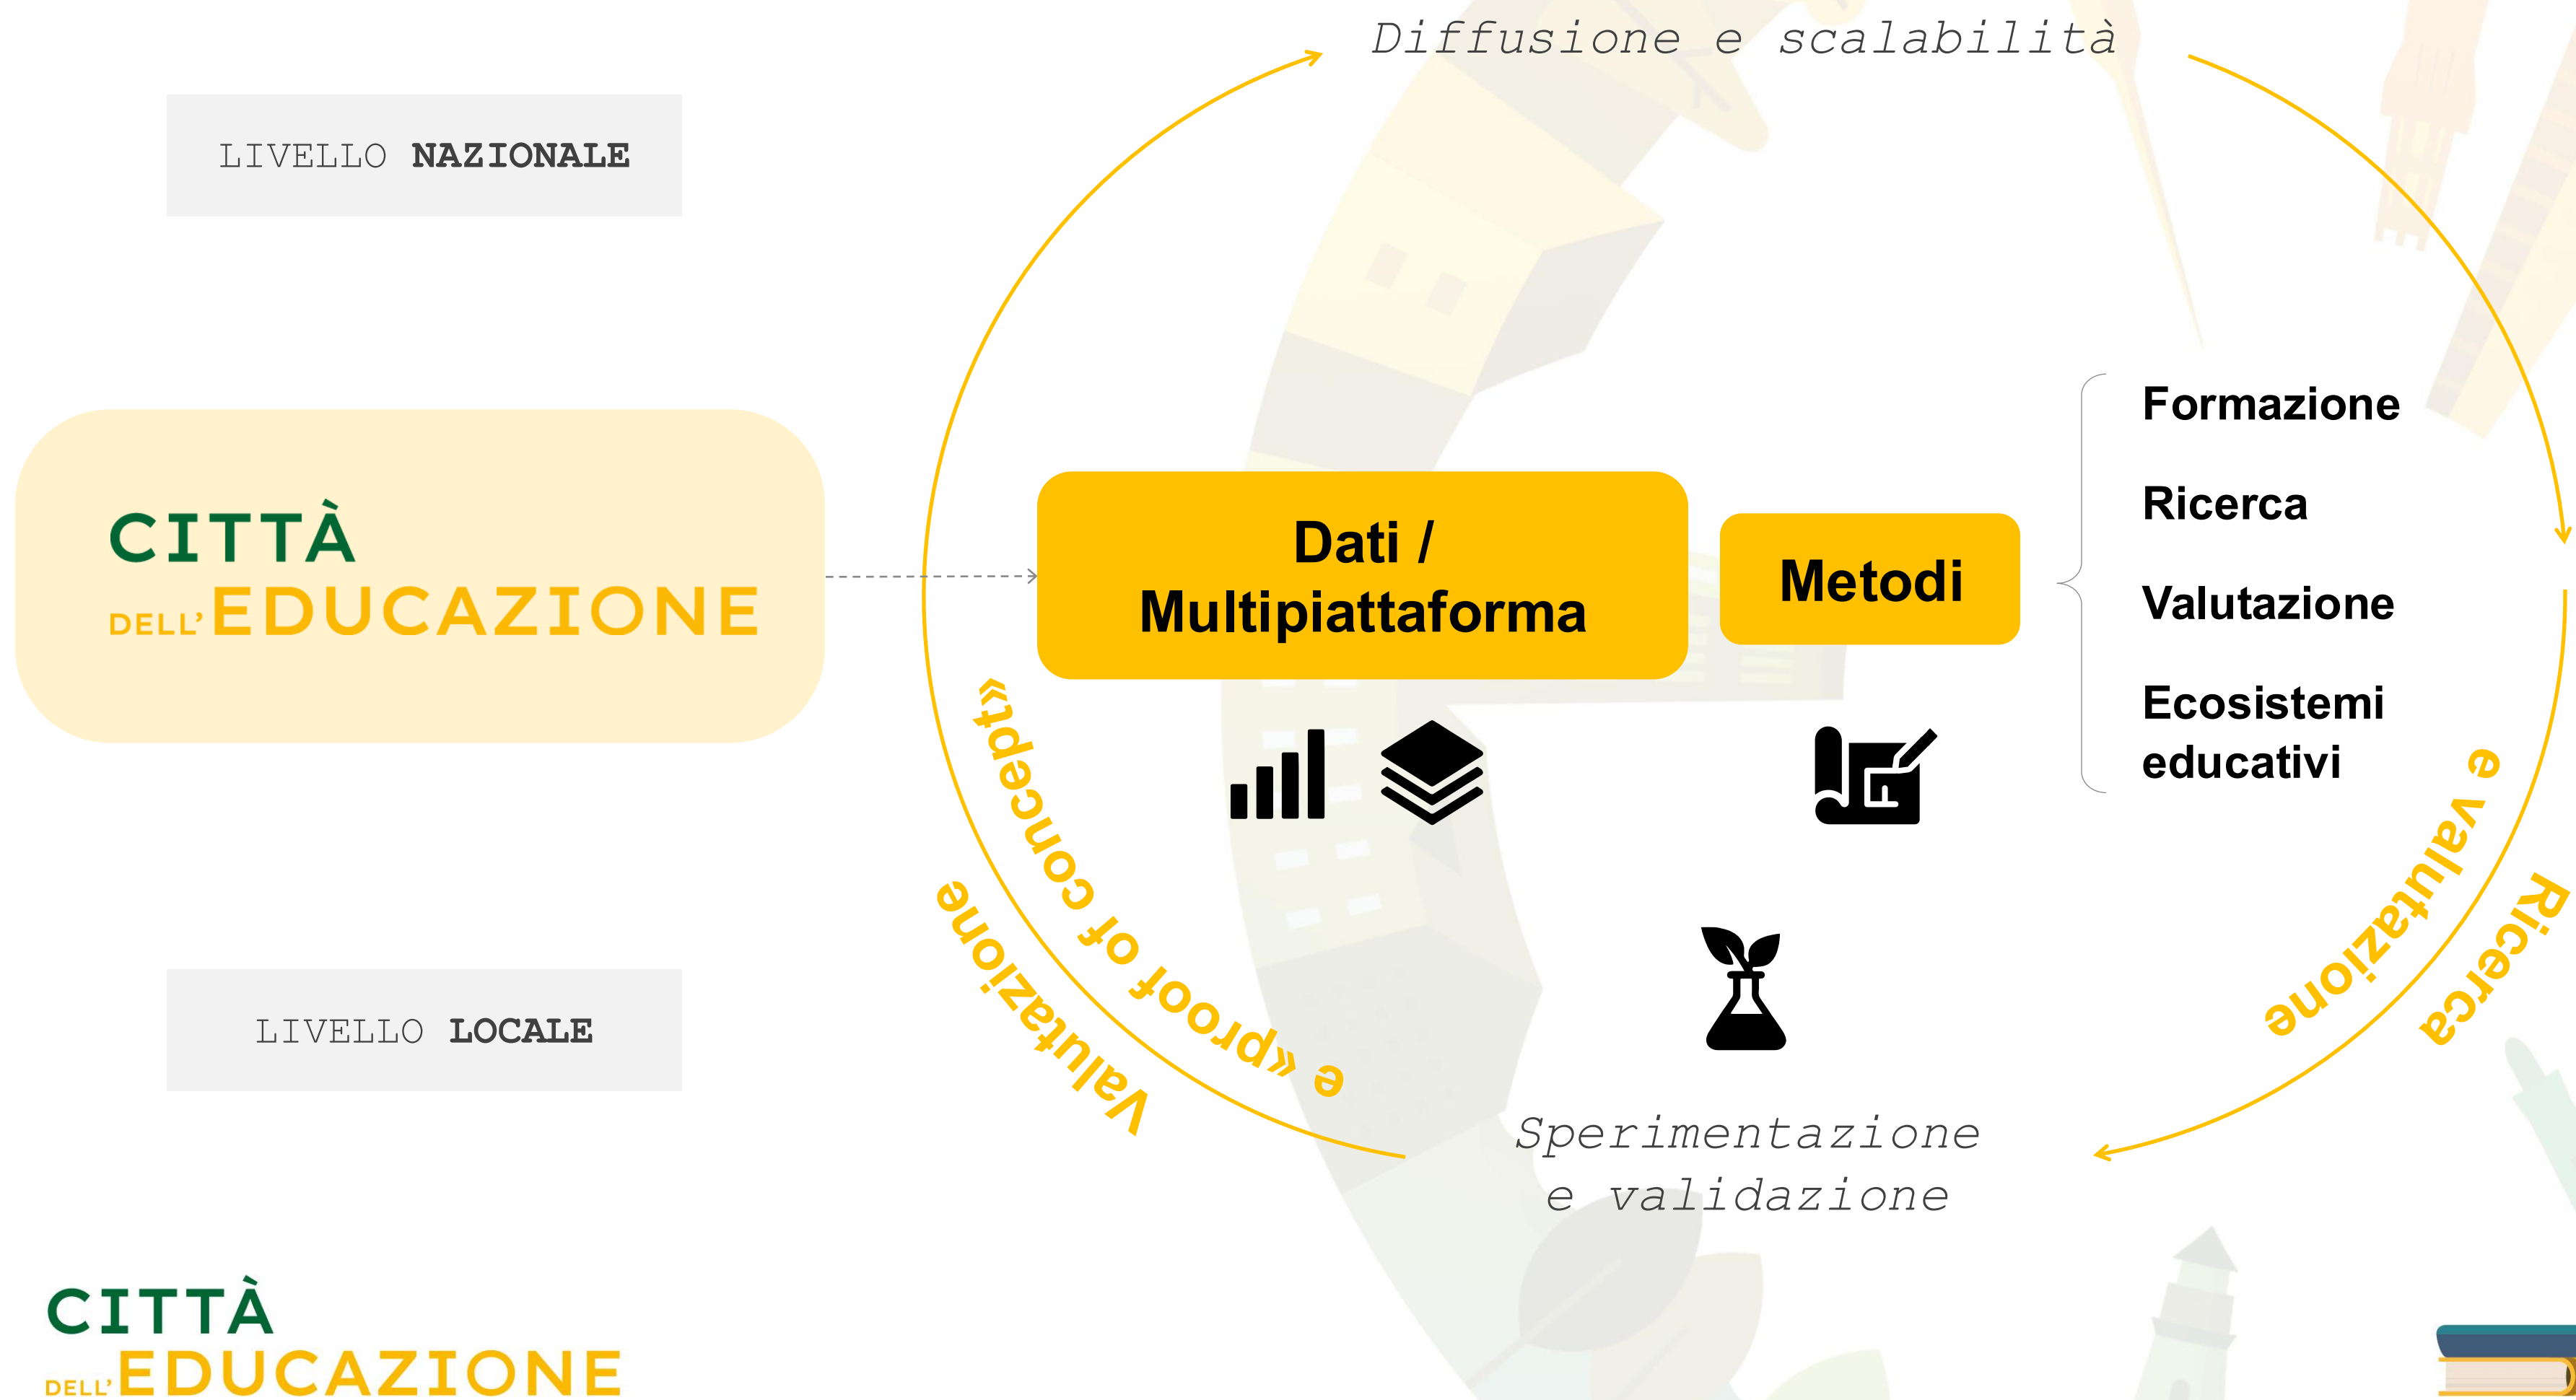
Diffusione e scalabilità

LIVELLO NAZIONALE

CITTÀ DELL'EDUCAZIONE

Dati / Multipiattaforma

Metodi

Formazione

Ricerca

Valutazione

Ecosistemi educativi

Valutazione e «proof of concept»

Ricerca e valutazione

LIVELLO LOCALE

Sperimentazione e validazione

CITTÀ DELL'EDUCAZIONE